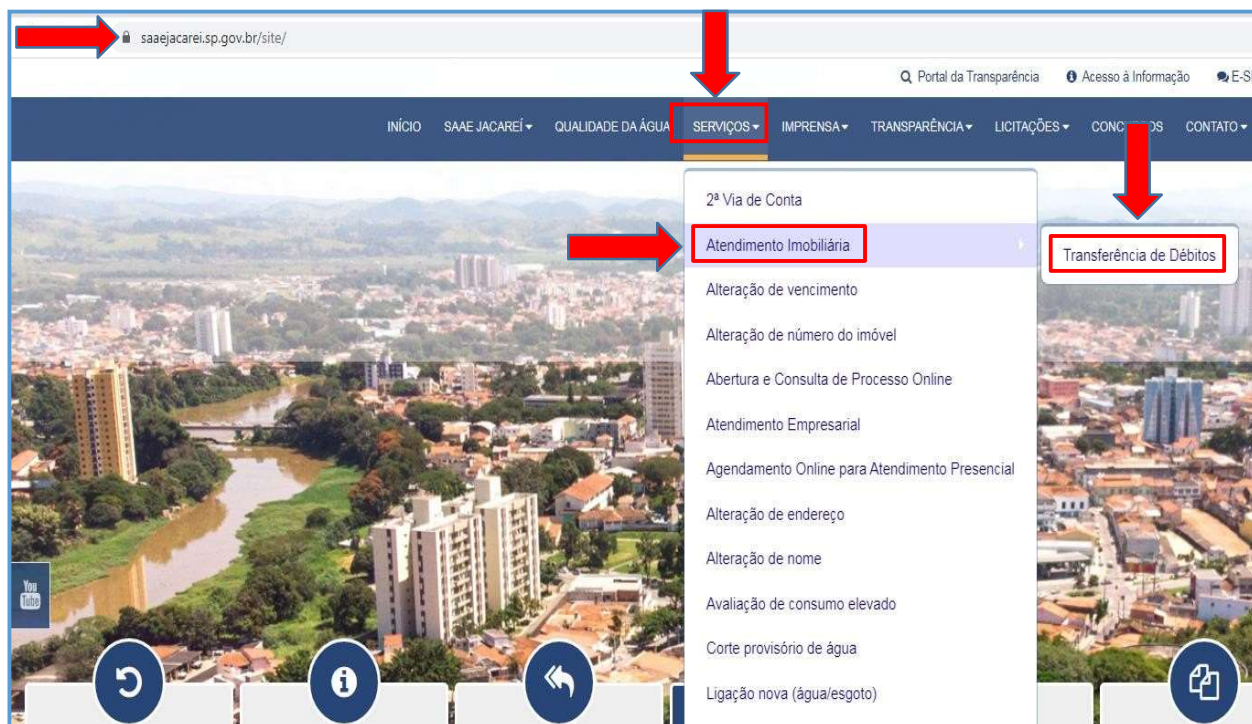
saaejacarei.sp.gov.br/site/

Portal da Transparência Acesso à Informação E-S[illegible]

INÍCIO SAAE JACAREÍ QUALIDADE DA ÁGUA SERVIÇOS IMPRENSA TRANSPARÊNCIA LICITAÇÕES CONC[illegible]OS CONTATO

2ª Via de Conta
Atendimento Imobiliária
Transferência de Débitos
Alteração de vencimento
Alteração de número do imóvel
Abertura e Consulta de Processo Online
Atendimento Empresarial
Agendamento Online para Atendimento Presencial
Alteração de endereço
Alteração de nome
Avaliação de consumo elevado
Corte provisório de água
Ligação nova (água/esgoto)

You Tube